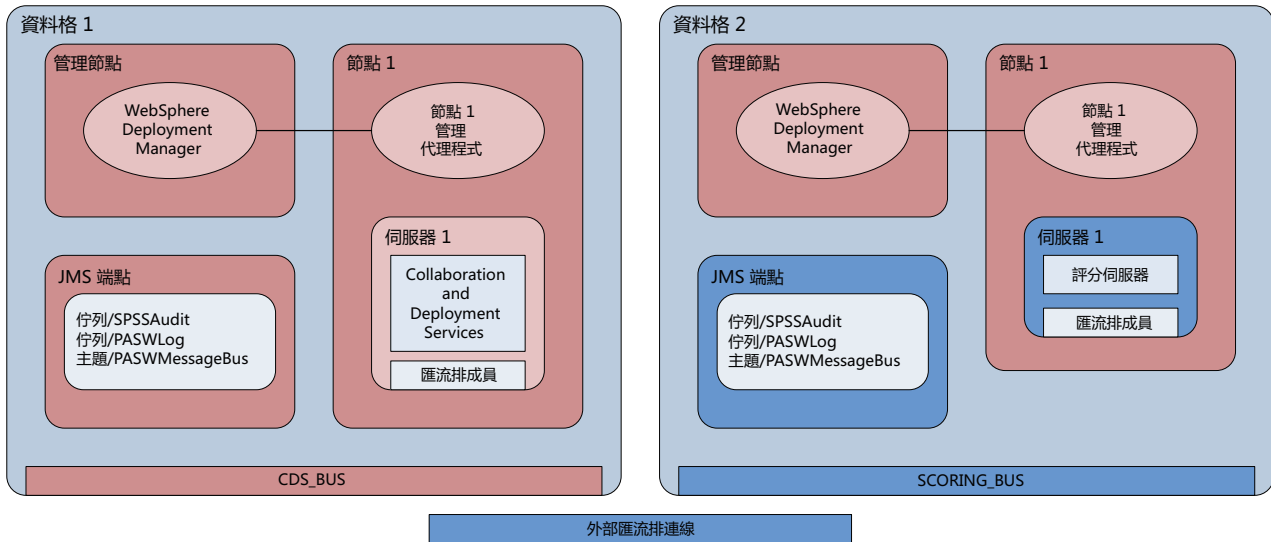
資料格 1

管理節點

WebSphere Deployment Manager

節點 1

節點 1 管理 代理程式

伺服器 1

Collaboration and Deployment Services

匯流排成員

JMS 端點

佇列/SPSSAudit
佇列/PASWLog
主題/PASWMessageBus

CDS_BUS

資料格 2

管理節點

WebSphere Deployment Manager

節點 1

節點 1 管理 代理程式

伺服器 1

評分伺服器

匯流排成員

JMS 端點

佇列/SPSSAudit
佇列/PASWLog
主題/PASWMessageBus

SCORING_BUS

外部匯流排連線